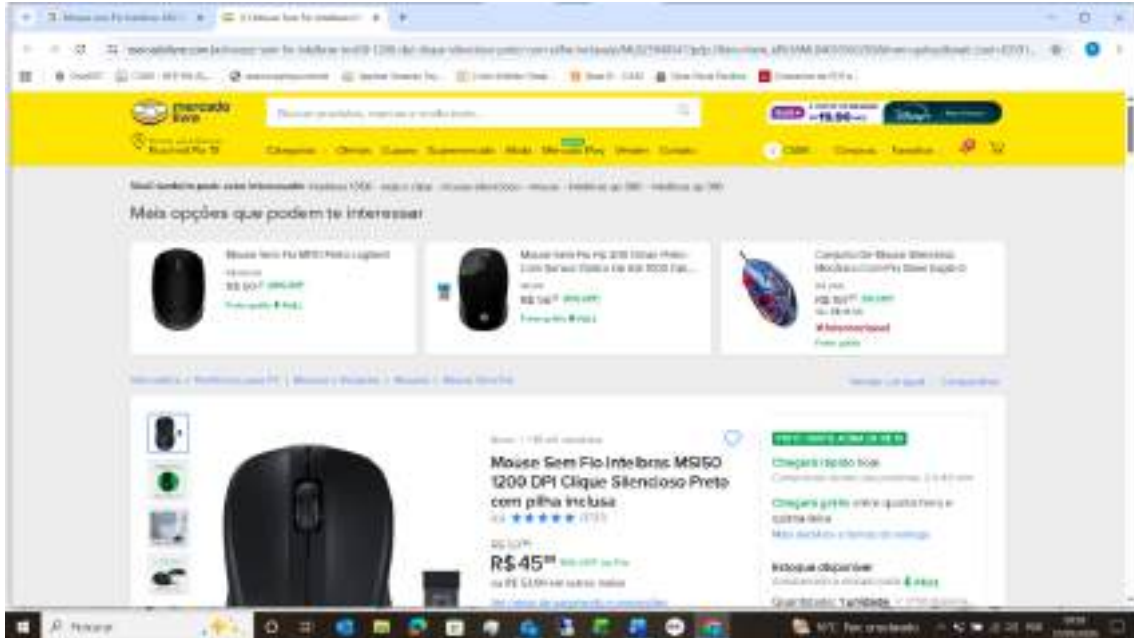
mercado livre

Mais opções que podem te interessar

Mouse Sem Fio Intelbras MSI50 1200 DPI Clique Silencioso Preto com pilha inclusa

R$ 45

Chegará grátis entre quarta-feira e quinta-feira

Estoque disponível

Pesquisar